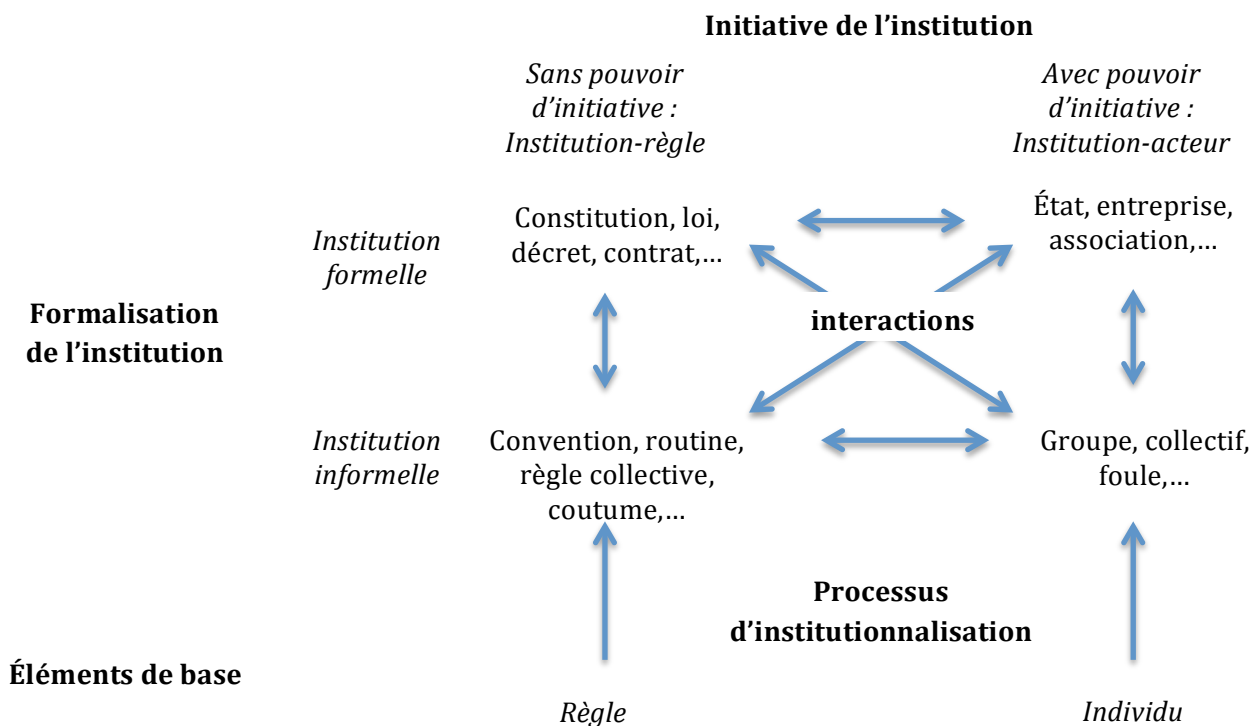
Initiative de l'institution

Sans pouvoir d'initiative : Institution-règle

Avec pouvoir d'initiative : Institution-acteur

Institution formelle

Constitution, loi, décret, contrat,…

État, entreprise, association,…

Formalisation de l'institution

interactions

Institution informelle

Convention, routine, règle collective, coutume,…

Groupe, collectif, foule,…

Processus d'institutionnalisation

Éléments de base

Règle

Individu